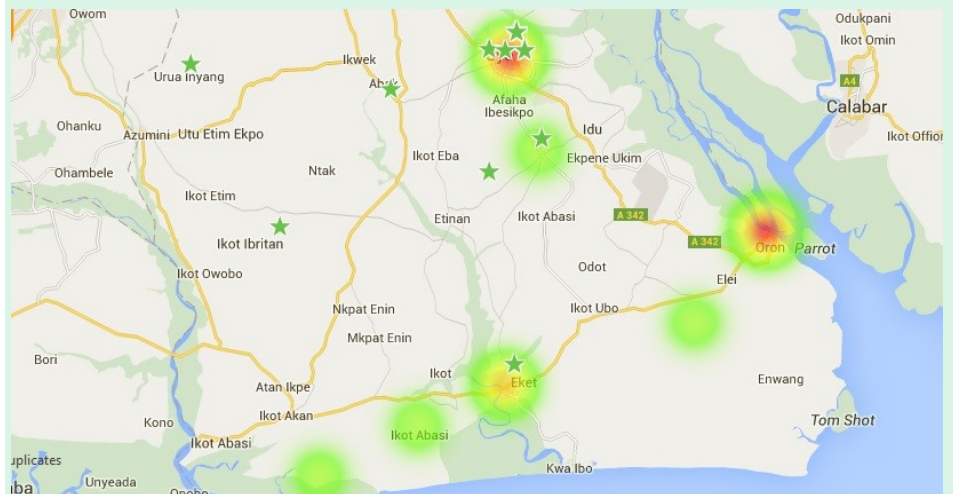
Owom
Odukpani
Ikot Omin
A4
Calabar
Ikot Offiong
Urua Inyang
Ikwek
Abak
Afaha Ibesikpo
Ohanku
Azumini
Utu Etim Ekpo
Idu
Ohambele
Ntak
Ikot Eba
Ekpene Ukim
Ikot Etim
Etinan
Ikot Abasi
A 342
A 342
Oron
Parrot
Ikot Ibritan
Ikot Owobo
Odot
Elei
Nkpat Enin
Ikot Ubo
Mkpat Enin
Bori
Ikot
Eket
Enwang
Atan Ikpe
Ikot Akan
Kono
Tom Shot
Ikot Abasi
Ikot Abasi
uplicates
Kwa Ibo
Unyeada
Opobo
iba